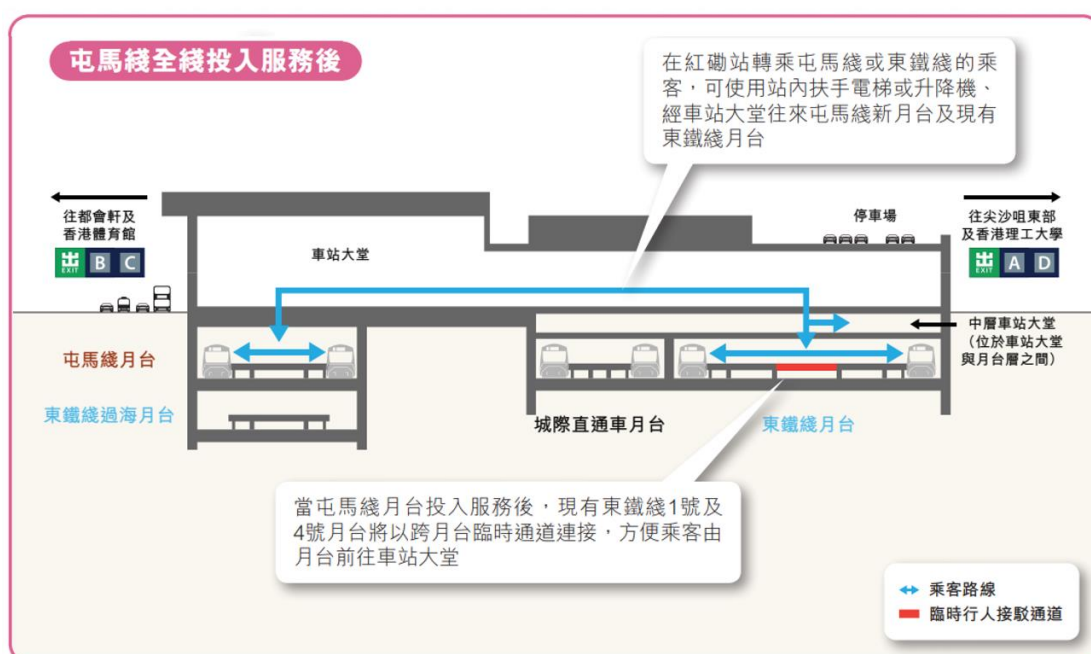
屯馬綫全綫投入服務後

在紅磡站轉乘屯馬綫或東鐵綫的乘客，可使用站內扶手電梯或升降機、經車站大堂往來屯馬綫新月台及現有東鐵綫月台

往都會軒及香港體育館

出 EXIT B C

停車場

往尖沙咀東部及香港理工大學

出 EXIT A D

車站大堂

中層車站大堂（位於車站大堂與月台層之間）

屯馬綫月台

東鐵綫過海月台

城際直通車月台

東鐵綫月台

當屯馬綫月台投入服務後，現有東鐵綫1號及4號月台將以跨月台臨時通道連接，方便乘客由月台前往車站大堂

乘客路線

臨時行人接駁通道